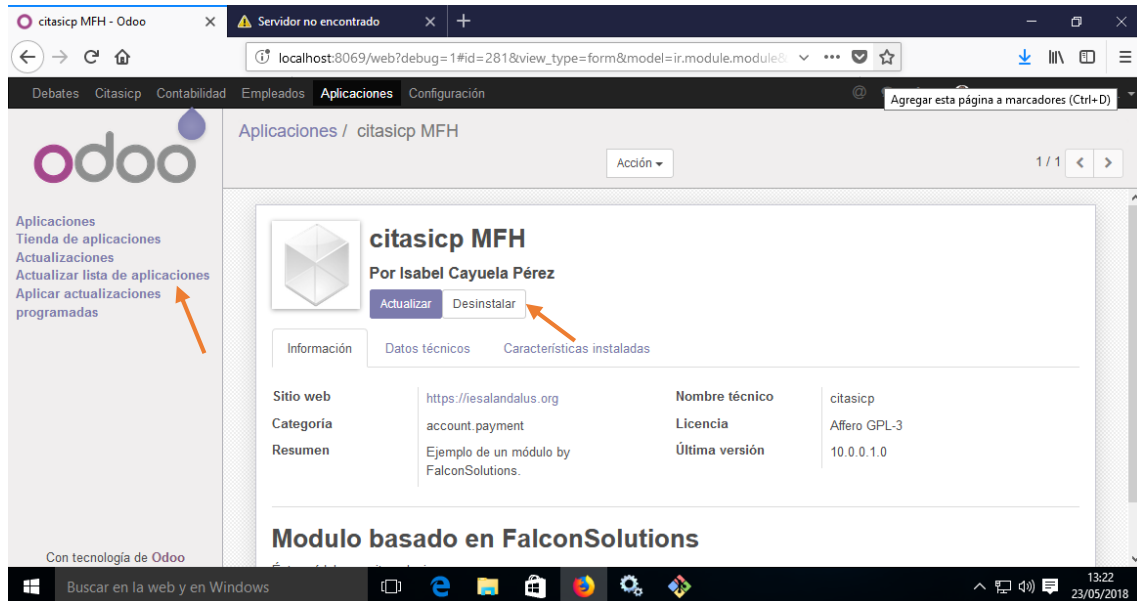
citasicp MFH - Odoo
Servidor no encontrado
localhost:8069/web?debug=1#id=281&view_type=form&model=ir.module.module&
Debates Citasicp Contabilidad Empleados Aplicaciones Configuración
Agregar esta página a marcadores (Ctrl+D)
odoo
Aplicaciones / citasicp MFH
Acción
1 / 1
Aplicaciones
Tienda de aplicaciones
Actualizaciones
Actualizar lista de aplicaciones
Aplicar actualizaciones programadas
citasicp MFH
Por Isabel Cayuela Pérez
Actualizar
Desinstalar
Información
Datos técnicos
Características instaladas

| Sitio web | https://iesalandalus.org | Nombre técnico | citasicp |
|---|---|---|---|
| Categoría | account.payment | Licencia | Affero GPL-3 |
| Resumen | Ejemplo de un módulo by FalconSolutions. | Última versión | 10.0.0.1.0 |

Modulo basado en FalconSolutions
Con tecnología de Odoo
Buscar en la web y en Windows
13:22
23/05/2018